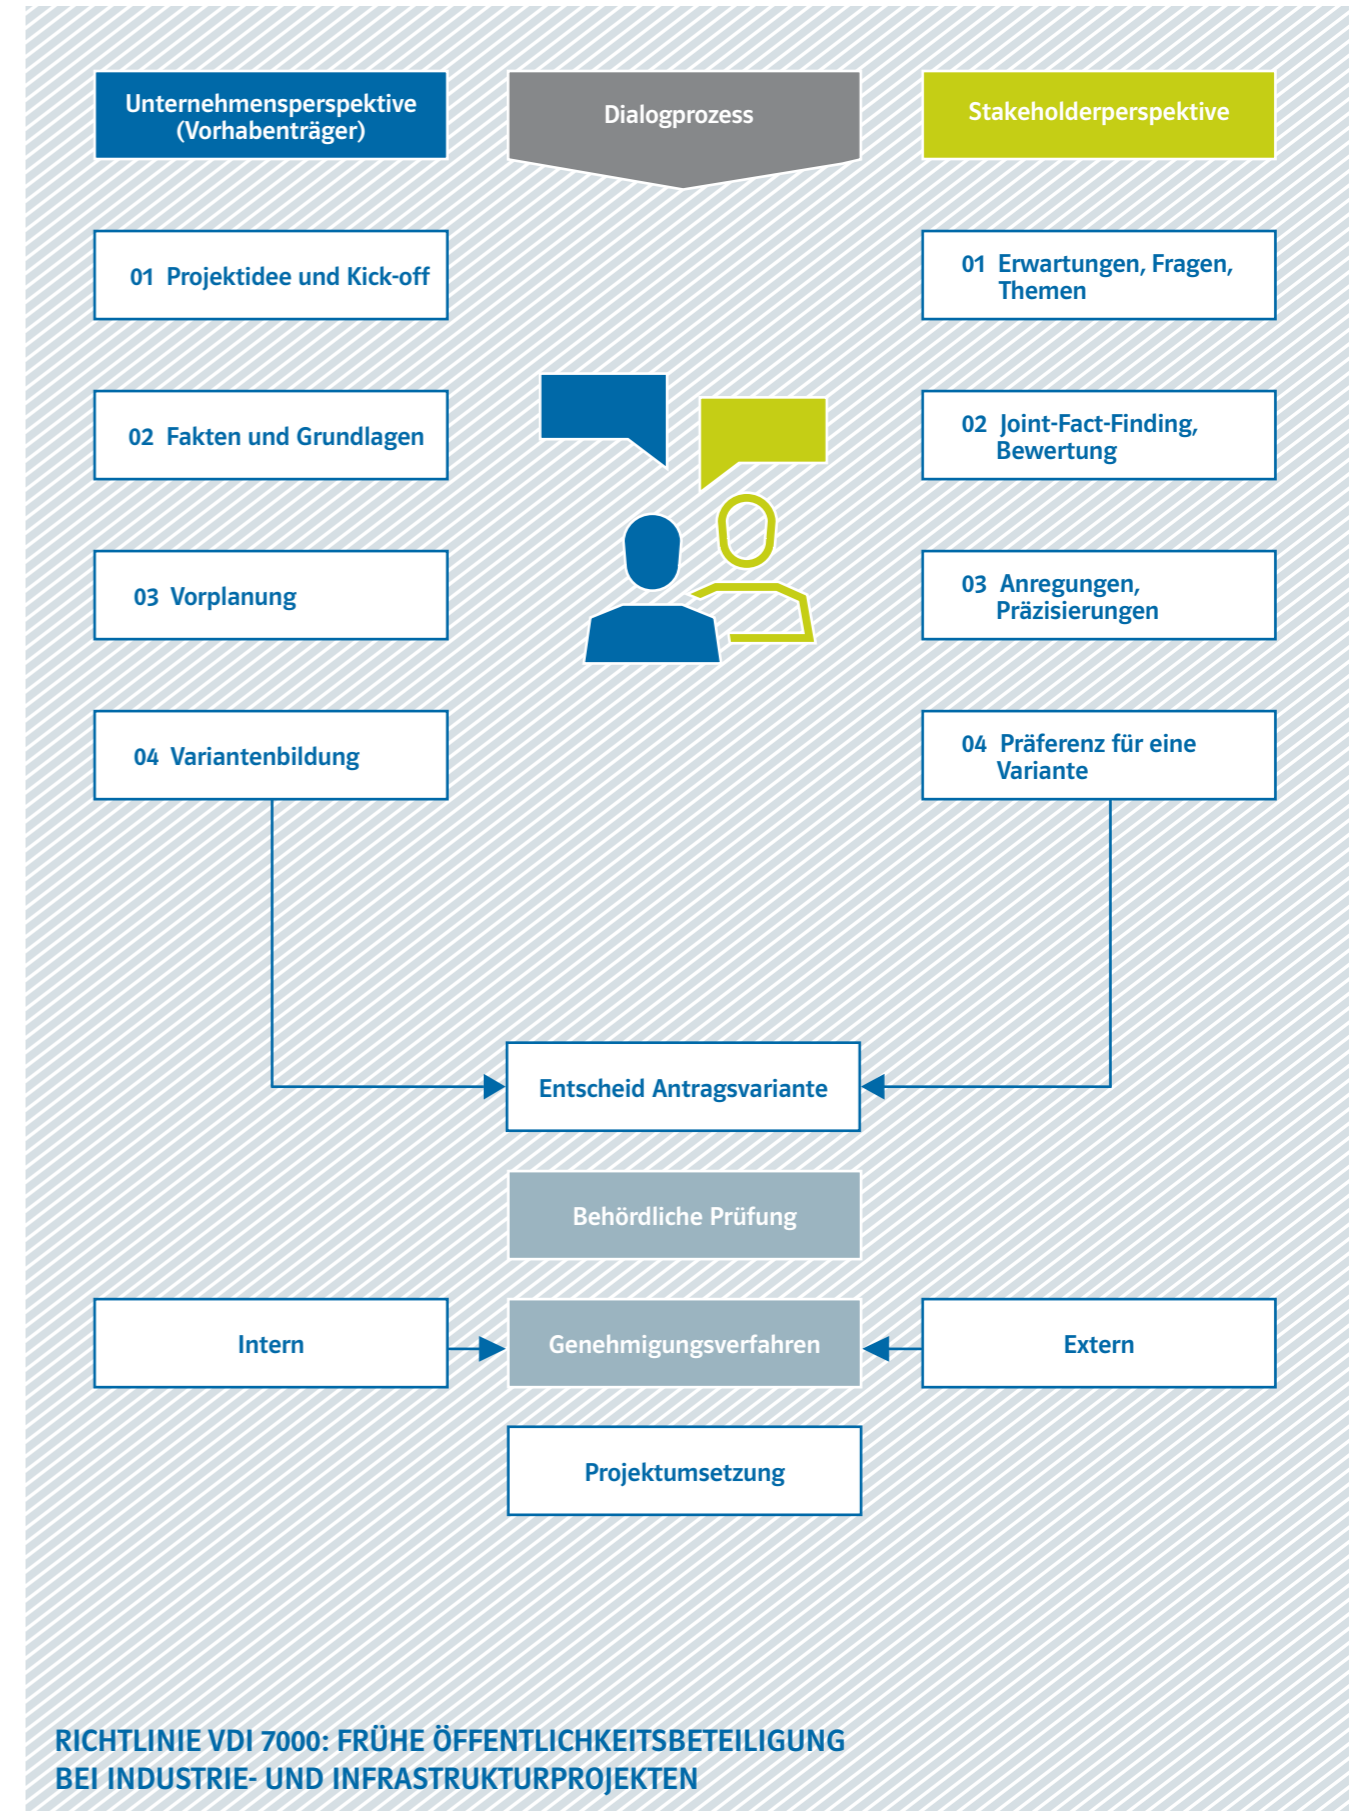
Unternehmensperspektive (Vorhabenträger)

Dialogprozess

Stakeholderperspektive

01 Projektidee und Kick-off

01 Erwartungen, Fragen, Themen

02 Fakten und Grundlagen

02 Joint-Fact-Finding, Bewertung

03 Vorplanung

03 Anregungen, Präzisierungen

04 Variantenbildung

04 Präferenz für eine Variante

Entscheid Antragsvariante

Behördliche Prüfung

Intern

Genehmigungsverfahren

Extern

Projektumsetzung

RICHTLINIE VDI 7000: FRÜHE ÖFFENTLICHKEITSBETEILIGUNG BEI INDUSTRIE- UND INFRASTRUKTURPROJEKTEN